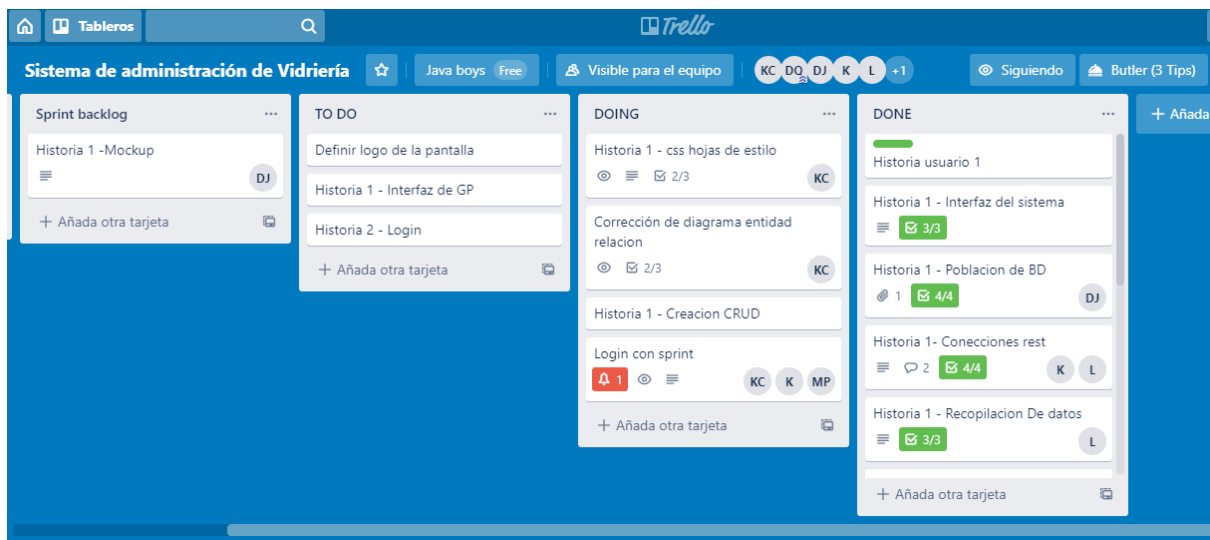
Tableros

Trello

Sistema de administración de Vidriería

Java boys Free

Visible para el equipo

KC DQ DJ K L +1

Siguiendo

Butler (3 Tips)

Sprint backlog ...

Historia 1 -Mockup

DJ

+ Añada otra tarjeta

TO DO ...

Definir logo de la pantalla

Historia 1 - Interfaz de GP

Historia 2 - Login

+ Añada otra tarjeta

DOING ...

Historia 1 - css hojas de estilo

2/3 KC

Corrección de diagrama entidad relacion

2/3 KC

Historia 1 - Creacion CRUD

Login con sprint

1 KC K MP

+ Añada otra tarjeta

DONE ...

Historia usuario 1

Historia 1 - Interfaz del sistema

3/3

Historia 1 - Poblacion de BD

1 4/4 DJ

Historia 1- Conecciones rest

2 4/4 K L

Historia 1 - Recopilacion De datos

3/3 L

+ Añada otra tarjeta

+ Añada